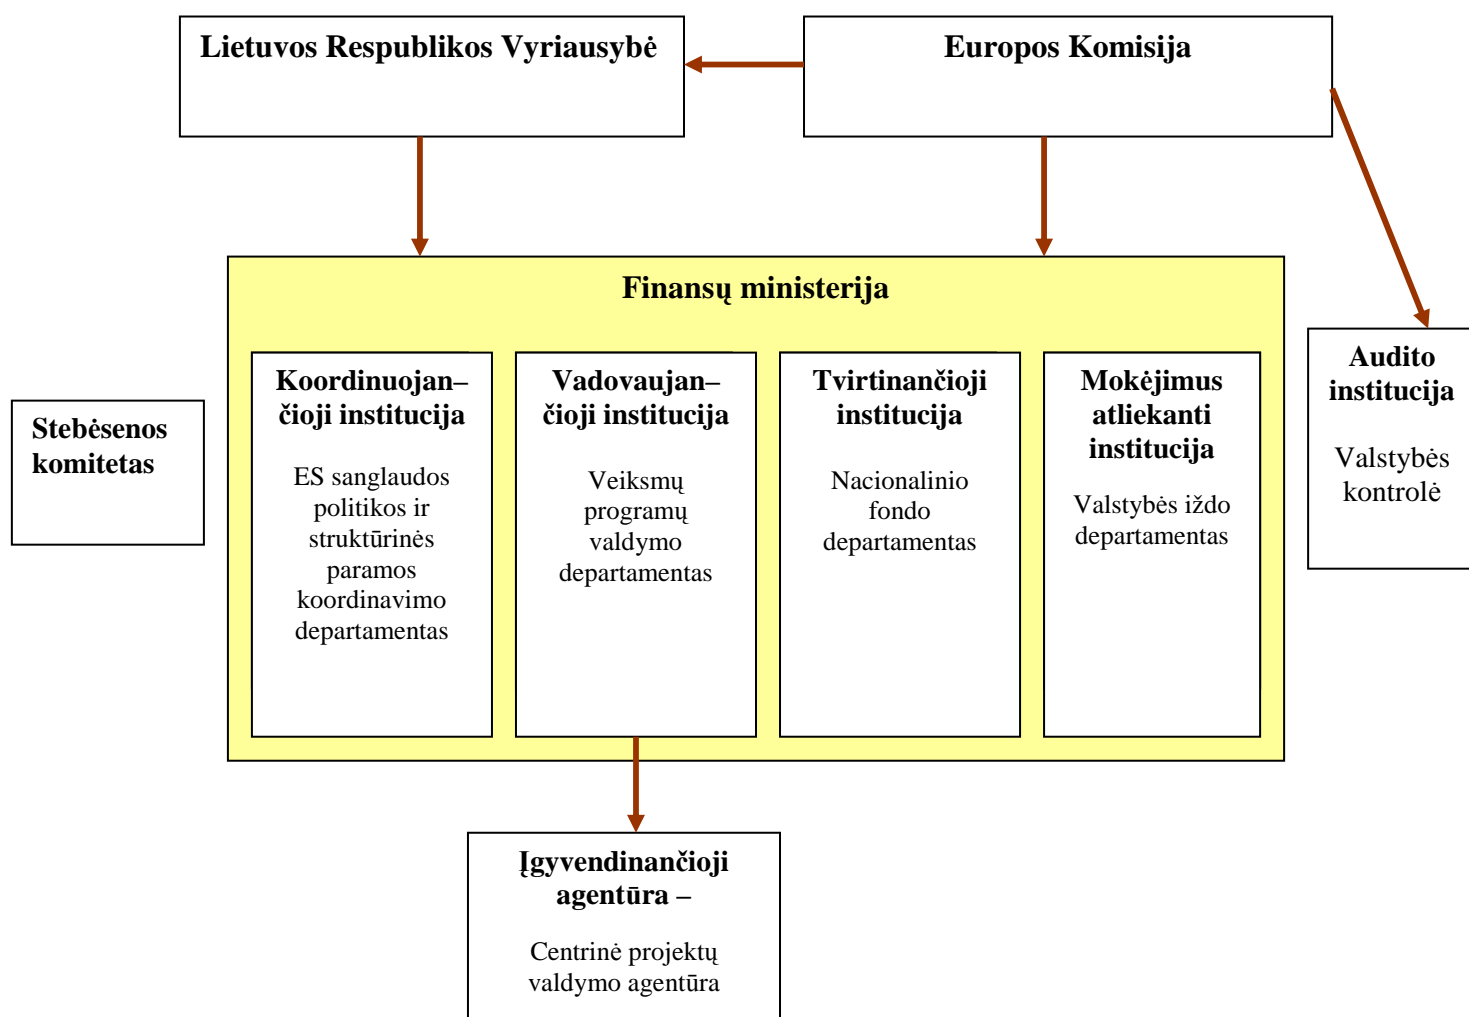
Lietuvos Respublikos Vyriausybė

Europos Komisija

Finansų ministerija

Koordinuojan–čioji institucija

ES sanglaudos politikos ir struktūrinės paramos koordinavimo departamentas

Vadovaujan–čioji institucija

Veiksmų programų valdymo departamentas

Tvirtinančioji institucija

Nacionalinio fondo departamentas

Mokėjimus atliekanti institucija

Valstybės iždo departamentas

Audito institucija

Valstybės kontrolė

Stebėsenos komitetas

Įgyvendinančioji agentūra –

Centrinė projektų valdymo agentūra